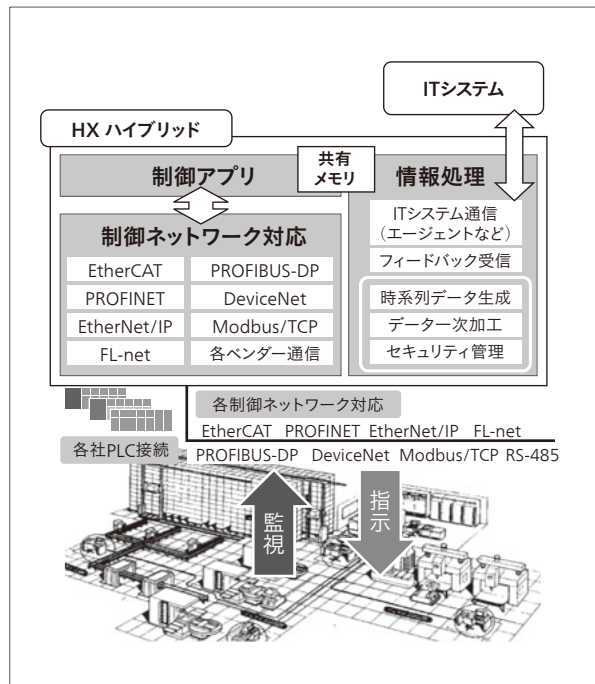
ITシステム

HX ハイブリッド

制御アプリ

共有メモリ

情報処理

制御ネットワーク対応

| EtherCAT | PROFIBUS-DP |
|---|---|
| PROFINET | DeviceNet |
| EtherNet/IP | Modbus/TCP |
| FL-net | 各ベンダー通信 |

ITシステム通信（エージェントなど）

フィードバック受信

時系列データ生成

データ一次加工

セキュリティ管理

各制御ネットワーク対応

EtherCAT PROFINET EtherNet/IP FL-net

PROFIBUS-DP DeviceNet Modbus/TCP RS-485

各社PLC接続

監視

指示